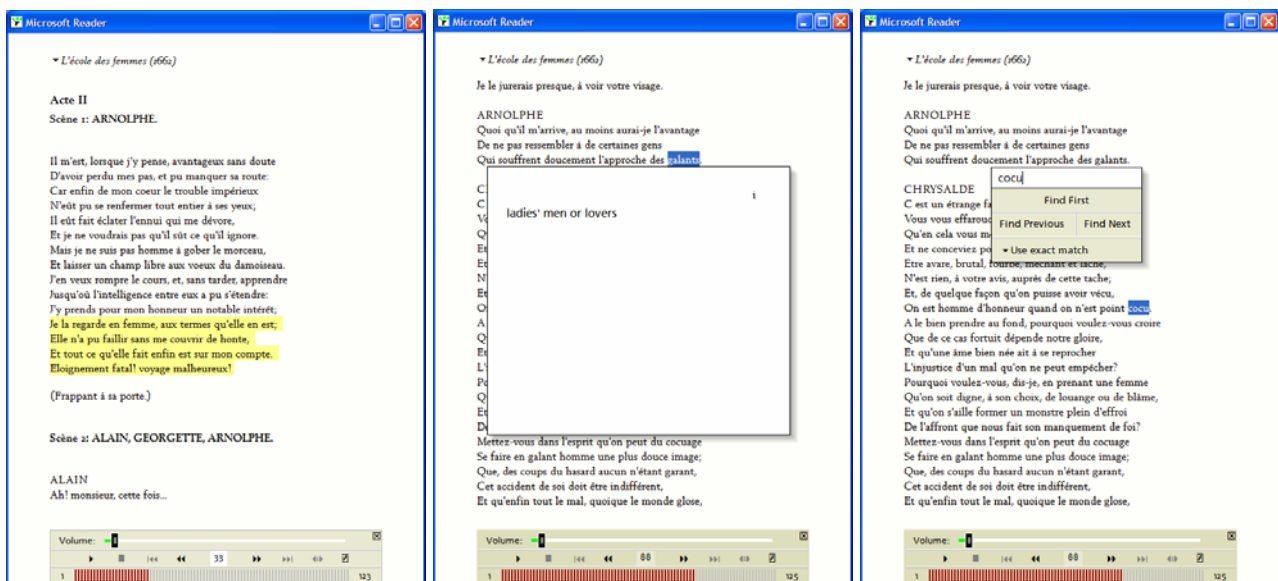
Microsoft Reader

▾ L'école des femmes (1662)

Acte II
Scène 1: ARNOLPHE.

Il m'est, lorsque j'y pense, avantageux sans doute
D'avoir perdu mes pas, et pu manquer sa route:
Car enfin de mon coeur le trouble impérieux
N'eût pu se renfermer tout entier à ses yeux;
Il eût fait éclater l'ennui qui me dévore,
Et je ne voudrais pas qu'il sût ce qu'il ignore.
Mais je ne suis pas homme à gober le morceau,
Et laisser un champ libre aux voeux du damoiseau.
J'en veux rompre le cours, et, sans tarder, apprendre
Jusqu'où l'intelligence entre eux a pu s'étendre:
J'y prends pour mon honneur un notable intérêt;
Je la regarde en femme, aux termes qu'elle en est;
Elle n'a pu faillir sans me couvrir de honte,
Et tout ce qu'elle fait enfin est sur mon compte.
Eloignement fatal! voyage malheureux!

(Frappant à sa porte.)

Scène 2: ALAIN, GEORGETTE, ARNOLPHE.

ALAIN
Ah! monsieur, cette fois...

Volume:
33
1 123

Microsoft Reader

▾ L'école des femmes (1662)

Je le jurerais presque, à voir votre visage.

ARNOLPHE
Quoi qu'il m'arrive, au moins aurai-je l'avantage
De ne pas ressembler à de certaines gens
Qui souffrent doucement l'approche des galants.

C
C
V
Q
Et
Et
N
Et
O
A
Q
Et
L'
Po
Q
Et
De
Mettez-vous dans l'esprit qu'on peut du cocuage
Se faire en galant homme une plus douce image;
Que, des coups du hasard aucun n'étant garant,
Cet accident de soi doit être indifférent,
Et qu'enfin tout le mal, quoique le monde glose,

i
ladies' men or lovers

Volume:
88
1 125

Microsoft Reader

▾ L'école des femmes (1662)

Je le jurerais presque, à voir votre visage.

ARNOLPHE
Quoi qu'il m'arrive, au moins aurai-je l'avantage
De ne pas ressembler à de certaines gens
Qui souffrent doucement l'approche des galants.

CHRYSALDE
C est un étrange fa
Vous vous effarouc
Qu'en cela vous m
Et ne conceviez po
Etre avare, brutal, fourbe, méchant et lâche,
N'est rien, à votre avis, auprès de cette tache;
Et, de quelque façon qu'on puisse avoir vécu,
On est homme d'honneur quand on n'est point cocu.
A le bien prendre au fond, pourquoi voulez-vous croire
Que de ce cas fortuit dépende notre gloire,
Et qu'une âme bien née ait à se reprocher
L'injustice d'un mal qu'on ne peut empêcher?
Pourquoi voulez-vous, dis-je, en prenant une femme
Qu'on soit digne, à son choix, de louange ou de blâme,
Et qu'on s'aille former un monstre plein d'effroi
De l'affront que nous fait son manquement de foi?
Mettez-vous dans l'esprit qu'on peut du cocuage
Se faire en galant homme une plus douce image;
Que, des coups du hasard aucun n'étant garant,
Cet accident de soi doit être indifférent,
Et qu'enfin tout le mal, quoique le monde glose,

cocu
Find First
Find Previous
Find Next
▾ Use exact match

Volume:
88
1 125